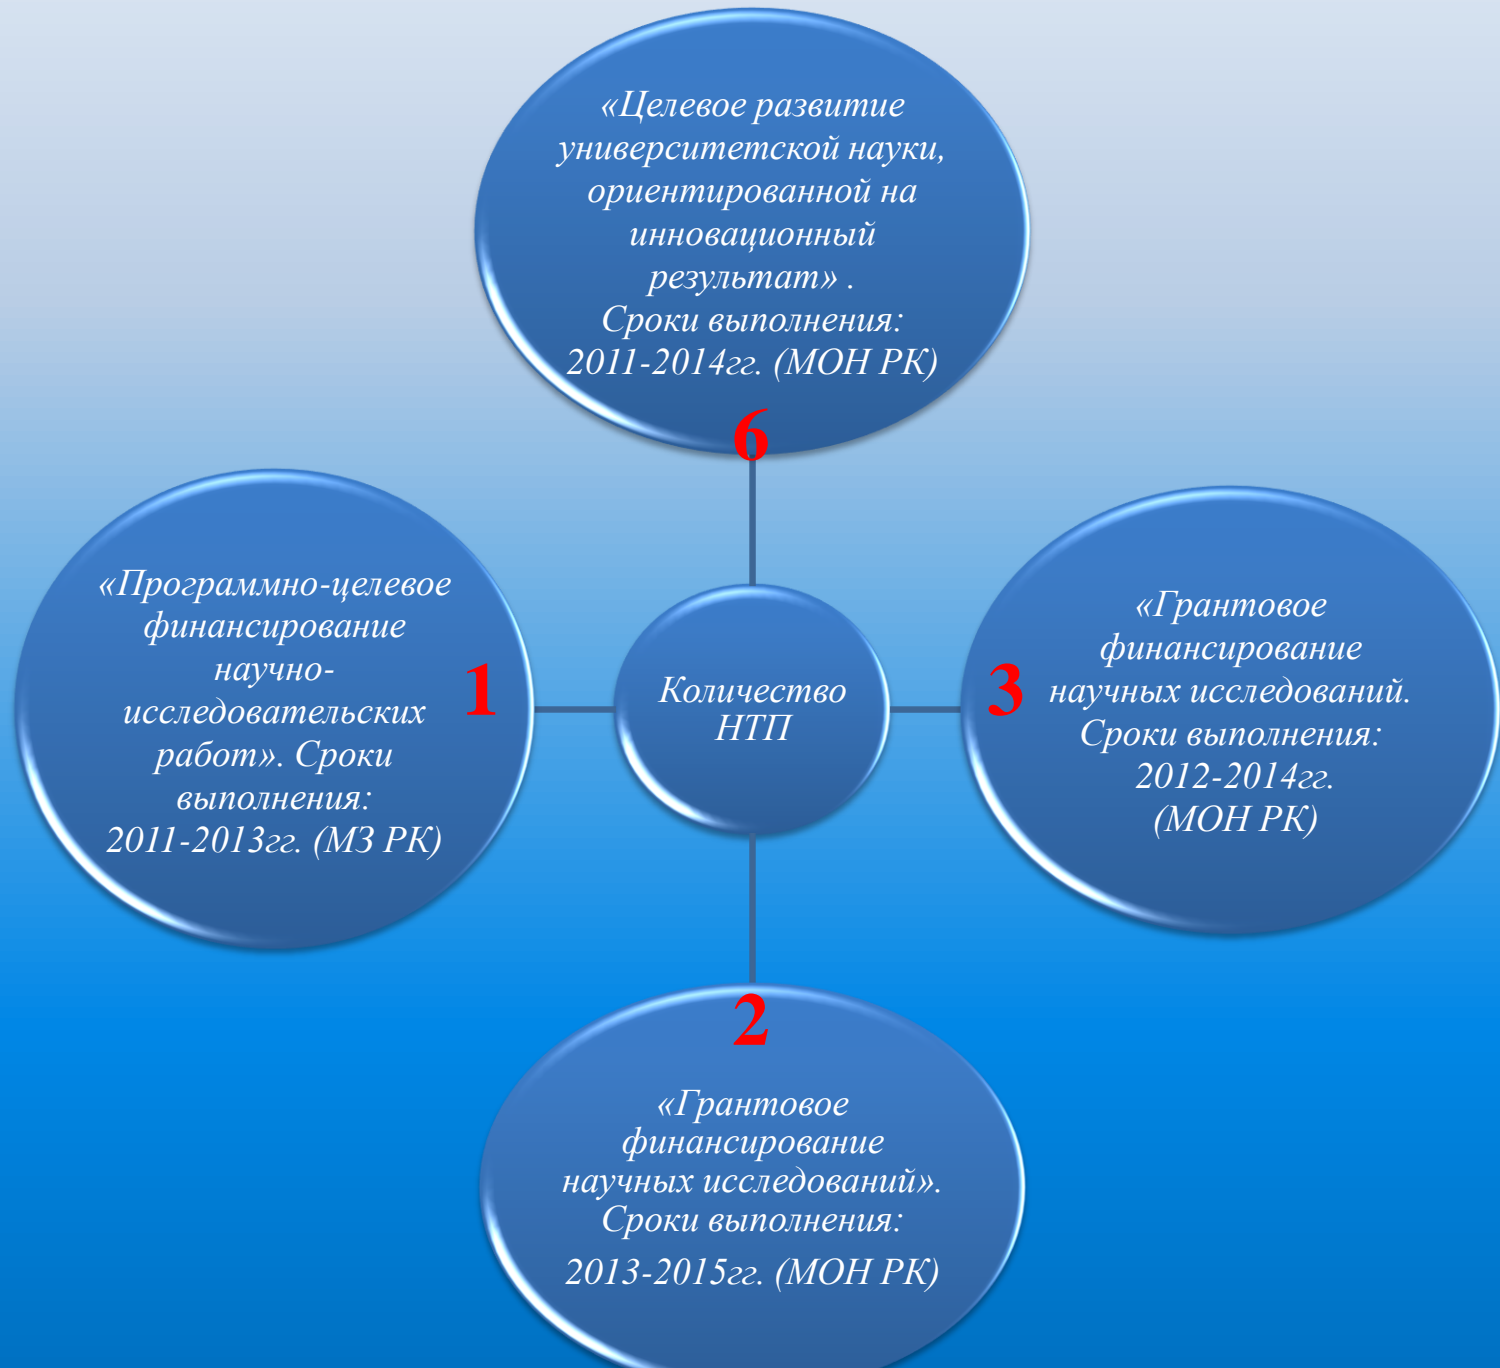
«Целевое развитие университетской науки, ориентированной на инновационный результат» . Сроки выполнения: 2011-2014гг. (МОН РК)

6

«Программно-целевое финансирование научно-исследовательских работ». Сроки выполнения: 2011-2013гг. (МЗ РК)

1

Количество НТП

3

«Грантовое финансирование научных исследований. Сроки выполнения: 2012-2014гг. (МОН РК)

2

«Грантовое финансирование научных исследований». Сроки выполнения:

2013-2015гг. (МОН РК)